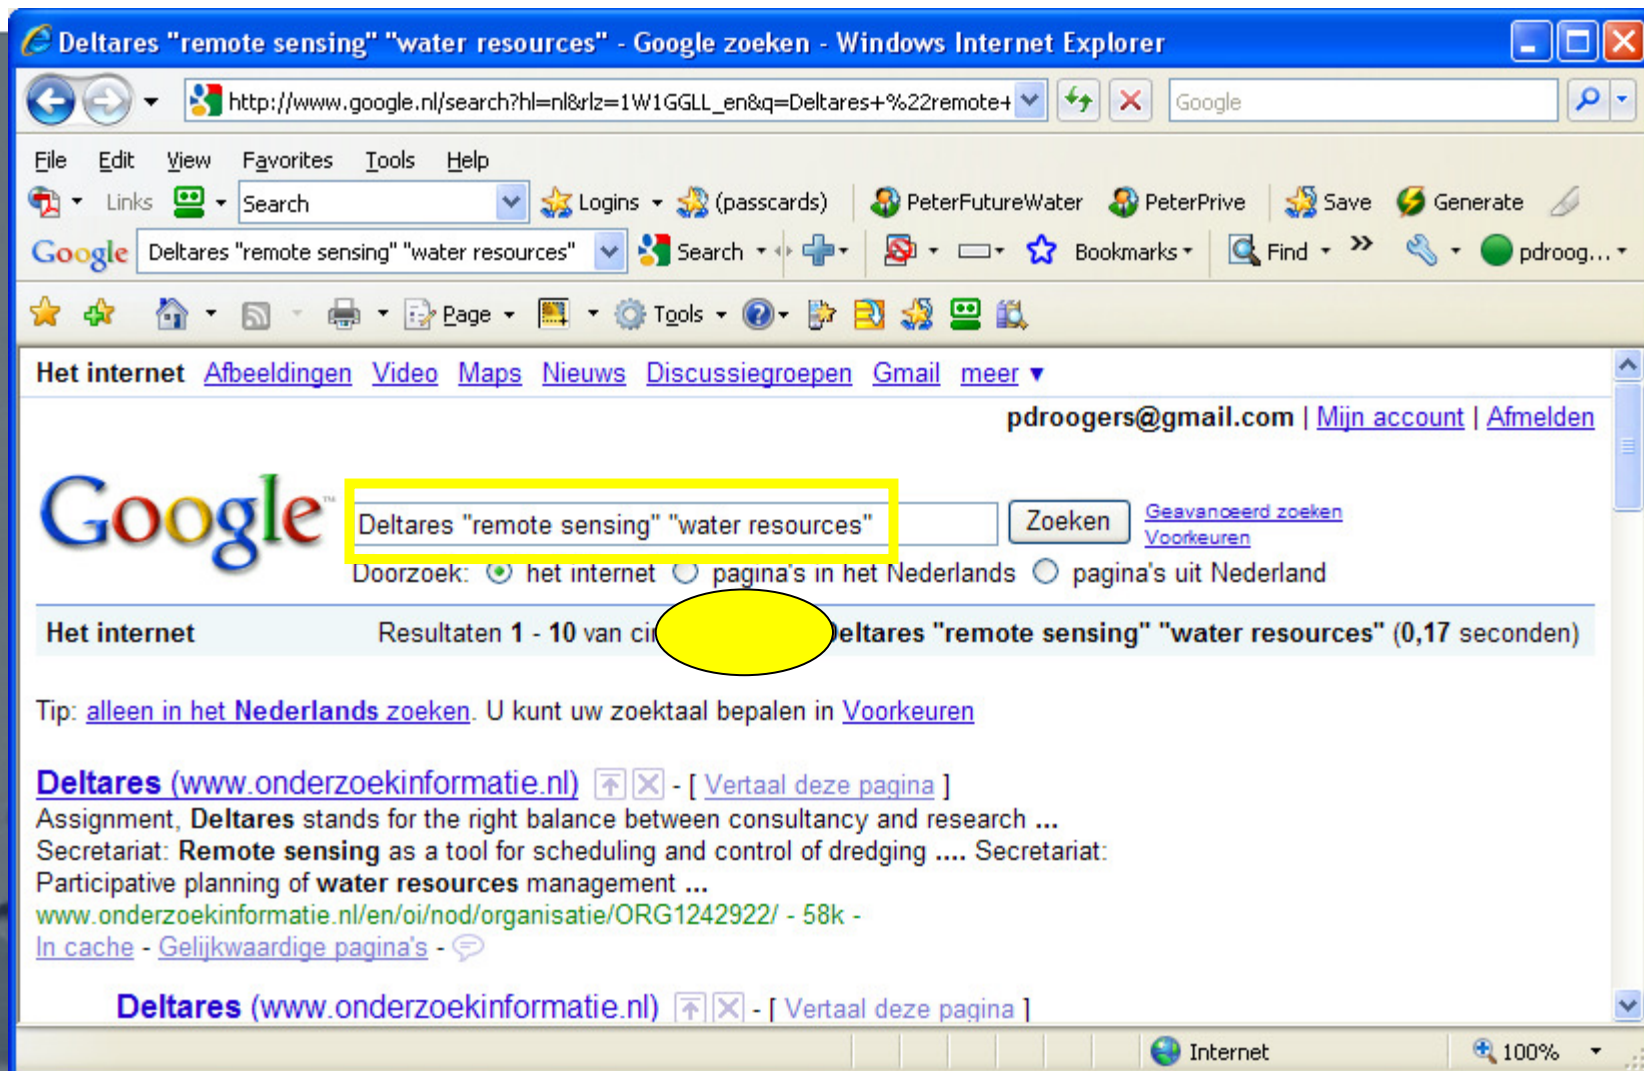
Deltares "remote sensing" "water resources" - Google zoeken - Windows Internet Explorer

http://www.google.nl/search?hl=nl&rlz=1W1GGLL_en&q=Deltares+%22remote+

Google

File Edit View Favorites Tools Help

Links Search Logins (passcards) PeterFutureWater PeterPrive Save Generate

Google Deltares "remote sensing" "water resources" Search Bookmarks Find » pdroog...

Page Tools

Het internet Afbeeldingen Video Maps Nieuws Discussiegroepen Gmail meer ▾

pdroogers@gmail.com | Mijn account | Afmelden

Google

Deltares "remote sensing" "water resources"

Zoeken

Geavanceerd zoeken
Voorkeuren

Doorzoek: het internet pagina's in het Nederlands pagina's uit Nederland

Het internet Resultaten 1 - 10 van ci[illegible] eltares "remote sensing" "water resources" (0,17 seconden)

Tip: alleen in het Nederlands zoeken. U kunt uw zoektaal bepalen in Voorkeuren

Deltares (www.onderzoekinformatie.nl) - [ Vertaal deze pagina ]
Assignment, Deltares stands for the right balance between consultancy and research ... Secretariat: Remote sensing as a tool for scheduling and control of dredging .... Secretariat: Participative planning of water resources management ...
www.onderzoekinformatie.nl/en/oi/nod/organisatie/ORG1242922/ - 58k -
In cache - Gelijkwaardige pagina's -

Deltares (www.onderzoekinformatie.nl) - [ Vertaal deze pagina ]

Internet 100%